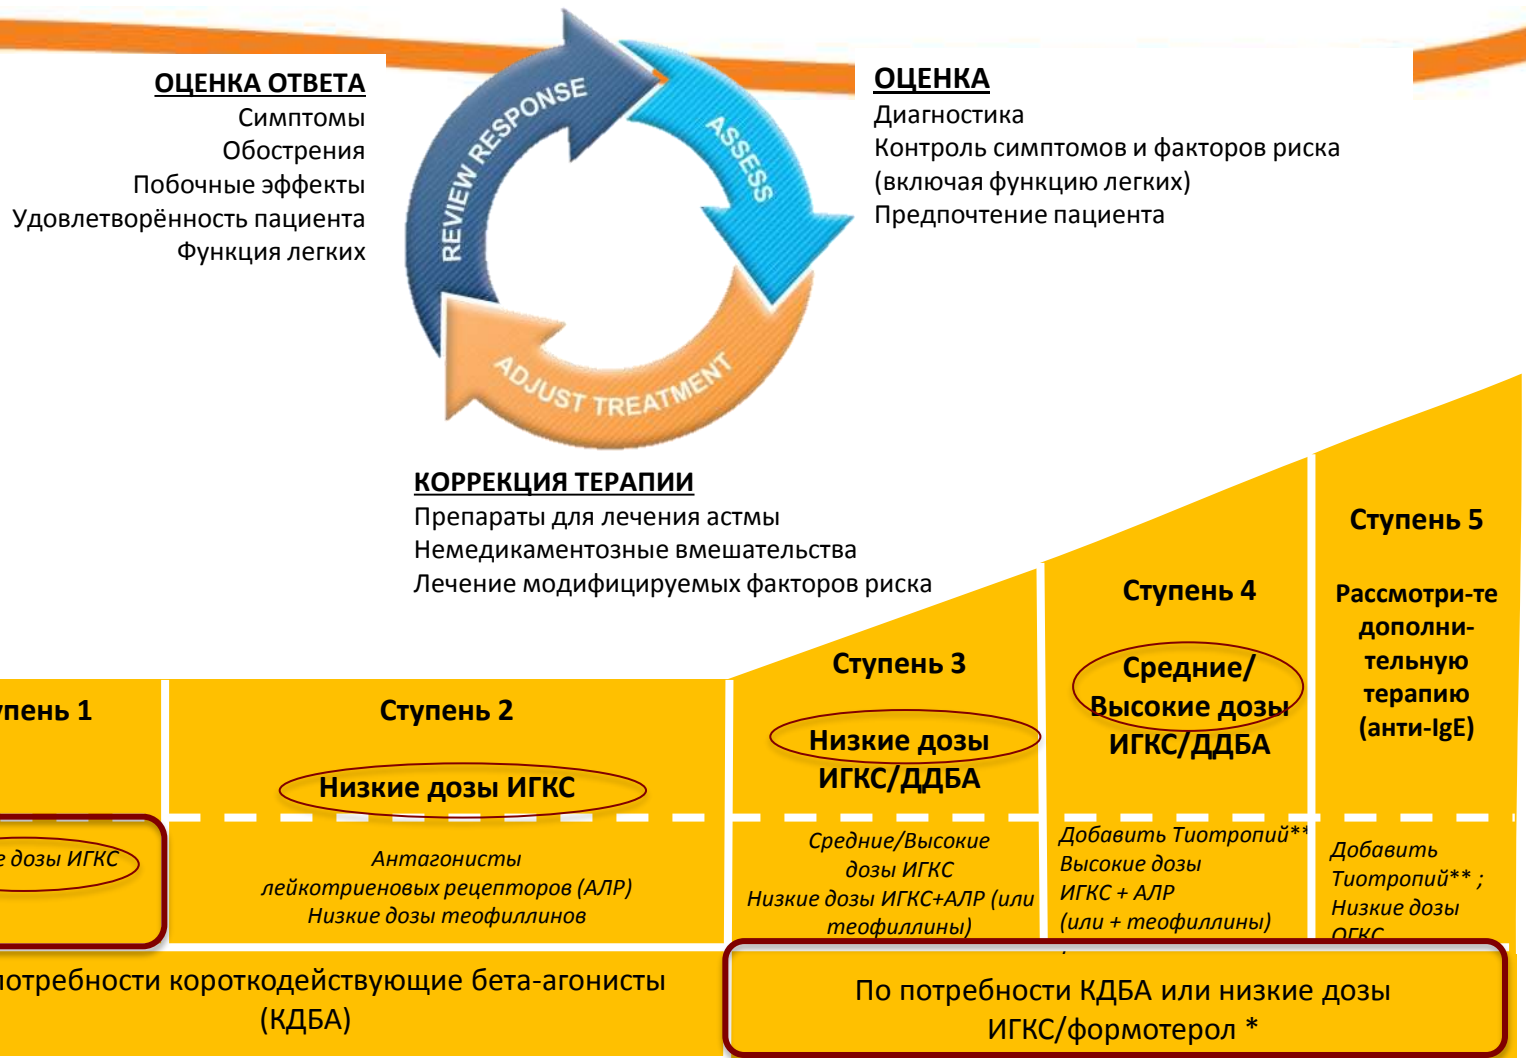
ОЦЕНКА ОТВЕТА
Симптомы
Обострения
Побочные эффекты
Удовлетворённость пациента
Функция легких

REVIEW RESPONSE
ASSESS
ADJUST TREATMENT

ОЦЕНКА
Диагностика
Контроль симптомов и факторов риска (включая функцию легких)
Предпочтение пациента

КОРРЕКЦИЯ ТЕРАПИИ
Препараты для лечения астмы
Немедикаментозные вмешательства
Лечение модифицируемых факторов риска

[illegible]пень 1

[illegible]е дозы ИГКС

Ступень 2

Низкие дозы ИГКС

Антагонисты лейкотриеновых рецепторов (АЛР)
Низкие дозы теофиллинов

Ступень 3

Низкие дозы ИГКС/ДДБА

Средние/Высокие дозы ИГКС
Низкие дозы ИГКС+АЛР (или теофиллины)

Ступень 4

Средние/ Высокие дозы ИГКС/ДДБА

Добавить Тиотропий**
Высокие дозы ИГКС + АЛР
(или + теофиллины)

Ступень 5

Рассмотри-те дополни-тельную терапию (анти-IgE)

Добавить Тиотропий** ;
Низкие дозы ОГКС

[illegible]отребности короткодействующие бета-агонисты (КДБА)

По потребности КДБА или низкие дозы ИГКС/формотерол *